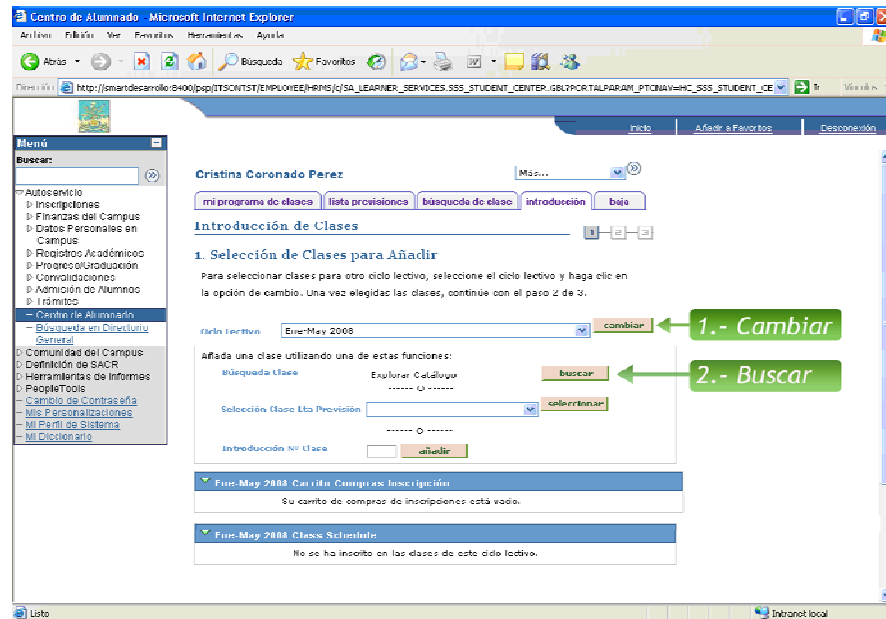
Centro de Alumnado - Microsoft Internet Explorer

Archivo Edición Ver Favoritos Herramientas Ayuda

Atrás Búsqueda Favoritos

Dirección http://smartdesarrollo:8400/psp/ITSCNTST/EMPLOYEE/HRMS/c/SA_LEARNER_SERVICES.SSS_STUDENT_CENTER.GBL?PORTALPARAM_PTCNAV=HC_SSS_STUDENT_CE Ir Vínculos

Inicio Añadir a Favoritos Desconexión

Menú
Buscar:
▽ Autoservicio
▷ Inscripciones
▷ Finanzas del Campus
▷ Datos Personales en Campus
▷ Registros Académicos
▷ Progreso/Graduación
▷ Convalidaciones
▷ Admisión de Alumnado
▷ Trámites
– Centro de Alumnado
– Búsqueda en Directorio General
▷ Comunidad del Campus
▷ Definición de SACR
▷ Herramientas de Informes
▷ PeopleTools
– Cambio de Contraseña
– Mis Personalizaciones
– Mi Perfil de Sistema
– Mi Diccionario

Cristina Coronado Perez
Más...

mi programa de clase | lista provisional | búsqueda de clase | introducción | baja

Introducción de Clases
1 2 3

1. Selección de Clases para Añadir

Para seleccionar clases para otro ciclo lectivo, seleccione el ciclo lectivo y haga clic en la opción de cambio. Una vez elegidas las clases, continúe con el paso 2 de 3.

Ciclo Lectivo Ene-May 2008 cambiar

1.- Cambiar

Añada una clase utilizando una de estas funciones:
Búsqueda Clase Explorar Catálogo buscar
------ O ------
Selección Clase Lta Provisión seleccionar
------ O ------
Introducción Nº Clase añadir

2.- Buscar

Ene-May 2008 Carrito Compras Inscripción
Su carrito de compras de inscripciones está vacío.

Ene-May 2008 Class Schedule
No se ha inscrito en las clases de este ciclo lectivo.

Listo Intranet local